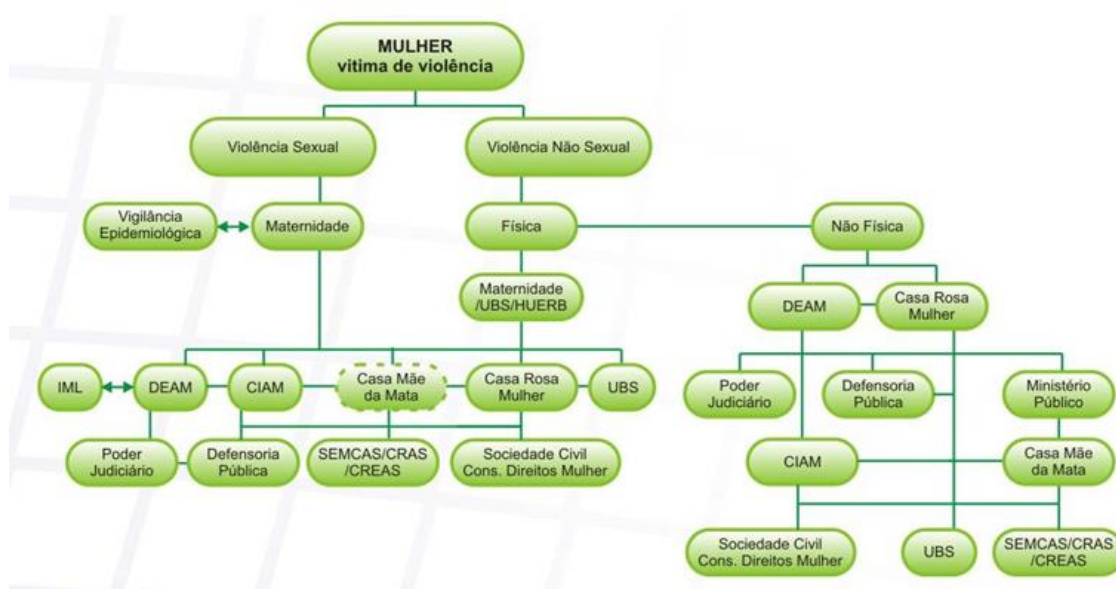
MULHER
vitima de violência

Violência Sexual

Violência Não Sexual

Vigilância Epidemiológica

Maternidade

Física

Não Física

Maternidade /UBS/HUERB

DEAM

Casa Rosa Mulher

IML

DEAM

CIAM

Casa Mãe da Mata

Casa Rosa Mulher

UBS

Poder Judiciário

Defensoria Pública

Ministério Público

Poder Judiciário

Defensoria Pública

SEMCAS/CRAS /CREAS

Sociedade Civil Cons. Direitos Mulher

CIAM

Casa Mãe da Mata

Sociedade Civil Cons. Direitos Mulher

UBS

SEMCAS/CRAS /CREAS